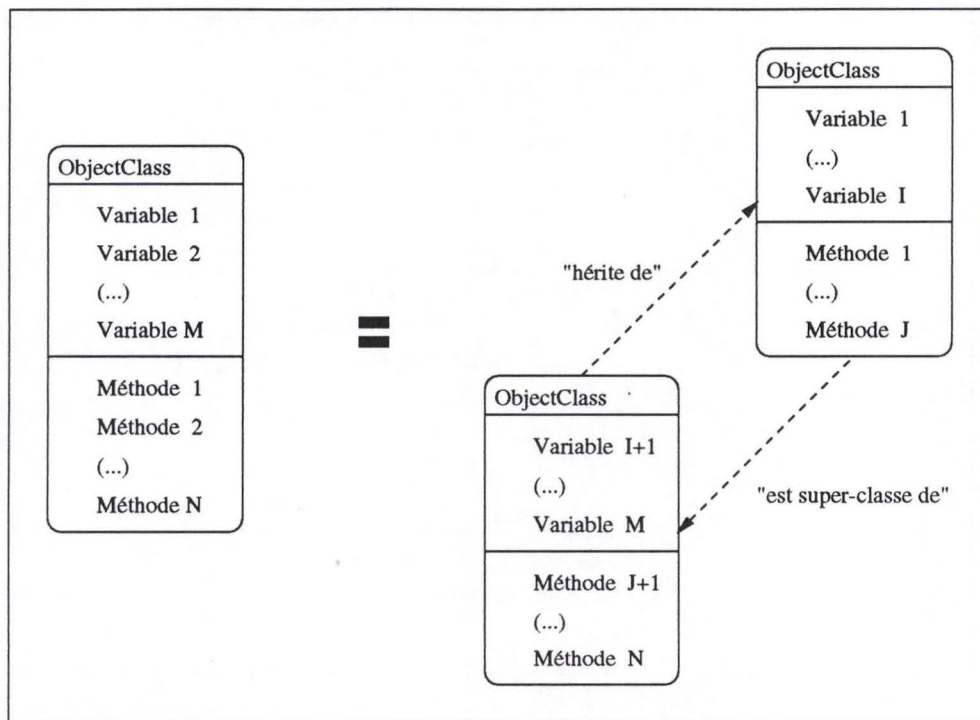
ObjectClass
Variable 1
Variable 2
(...)
Variable M
Méthode 1
Méthode 2
(...)
Méthode N

=

ObjectClass
Variable 1
(...)
Variable I
Méthode 1
(...)
Méthode J

"hérite de"

"est super-classe de"

ObjectClass
Variable I+1
(...)
Variable M
Méthode J+1
(...)
Méthode N